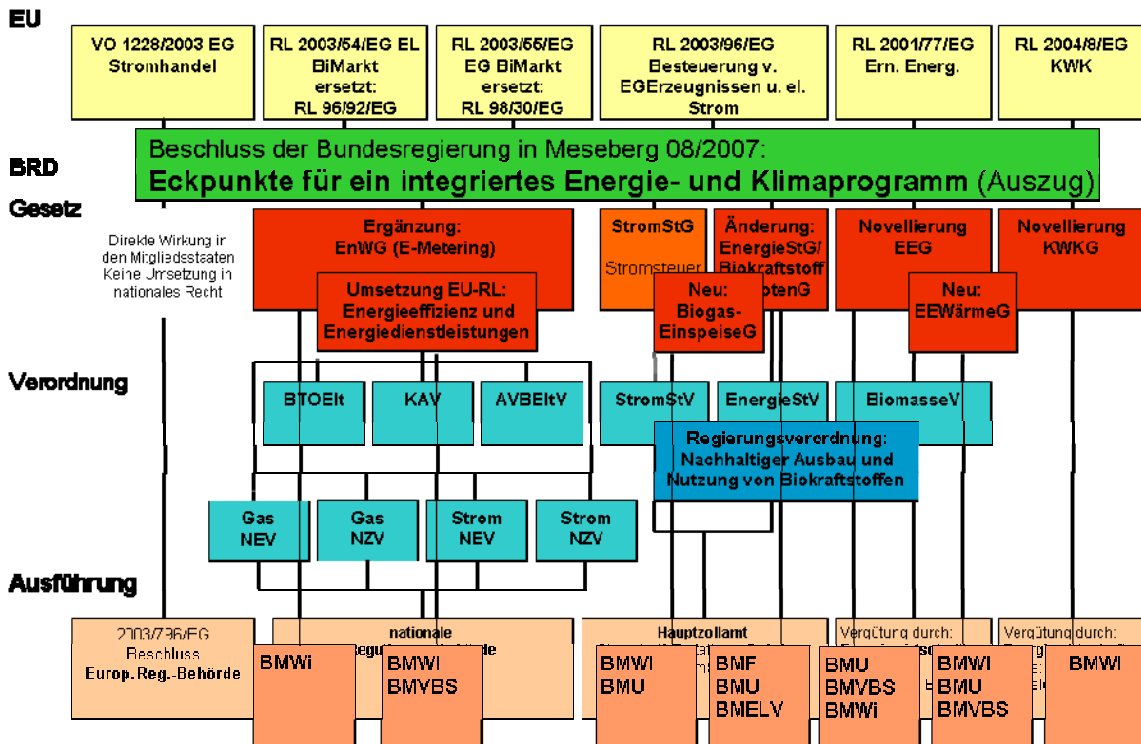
EU

VO 1228/2003 EG Stromhandel

RL 2003/54/EG EL BiMarkt ersetzt: RL 96/92/EG

RL 2003/55/EG EG BiMarkt ersetzt: RL 98/30/EG

RL 2003/96/EG Besteuerung v. EGErzeugnissen u. el. Strom

RL 2001/77/EG Ern. Energ.

RL 2004/8/EG KWK

BRD

Beschluss der Bundesregierung in Meseberg 08/2007:
Eckpunkte für ein integriertes Energie- und Klimaprogramm (Auszug)

Gesetz

Direkte Wirkung in den Mitgliedsstaaten Keine Umsetzung in nationales Recht

Ergänzung: EnWG (E-Metering)

Umsetzung EU-RL: Energieeffizienz und Energiedienstleistungen

StromStG

Stromsteuer

Änderung: EnergieStG/ Biokraftstoff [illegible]otenG

Neu: Biogas-EinspeiseG

Novellierung EEG

Neu: EEWärmeG

Novellierung KWKG

Verordnung

BTOElt

KAV

AVBEltV

StromStV

EnergieStV

BiomasseV

Regierungsverordnung: Nachhaltiger Ausbau und Nutzung von Biokraftstoffen

Gas NEV

Gas NZV

Strom NEV

Strom NZV

Ausführung

2003/796/EG Beschluss Europ.Reg.-Behörde

nationale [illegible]regu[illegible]de

Hauptzollamt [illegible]

Vergütung durch: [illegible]

Vergütung durch: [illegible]

BMWi

BMWI BMVBS

BMWI BMU

BMF BMU BMELV

BMU BMVBS BMWi

BMWI BMU BMVBS

BMWI